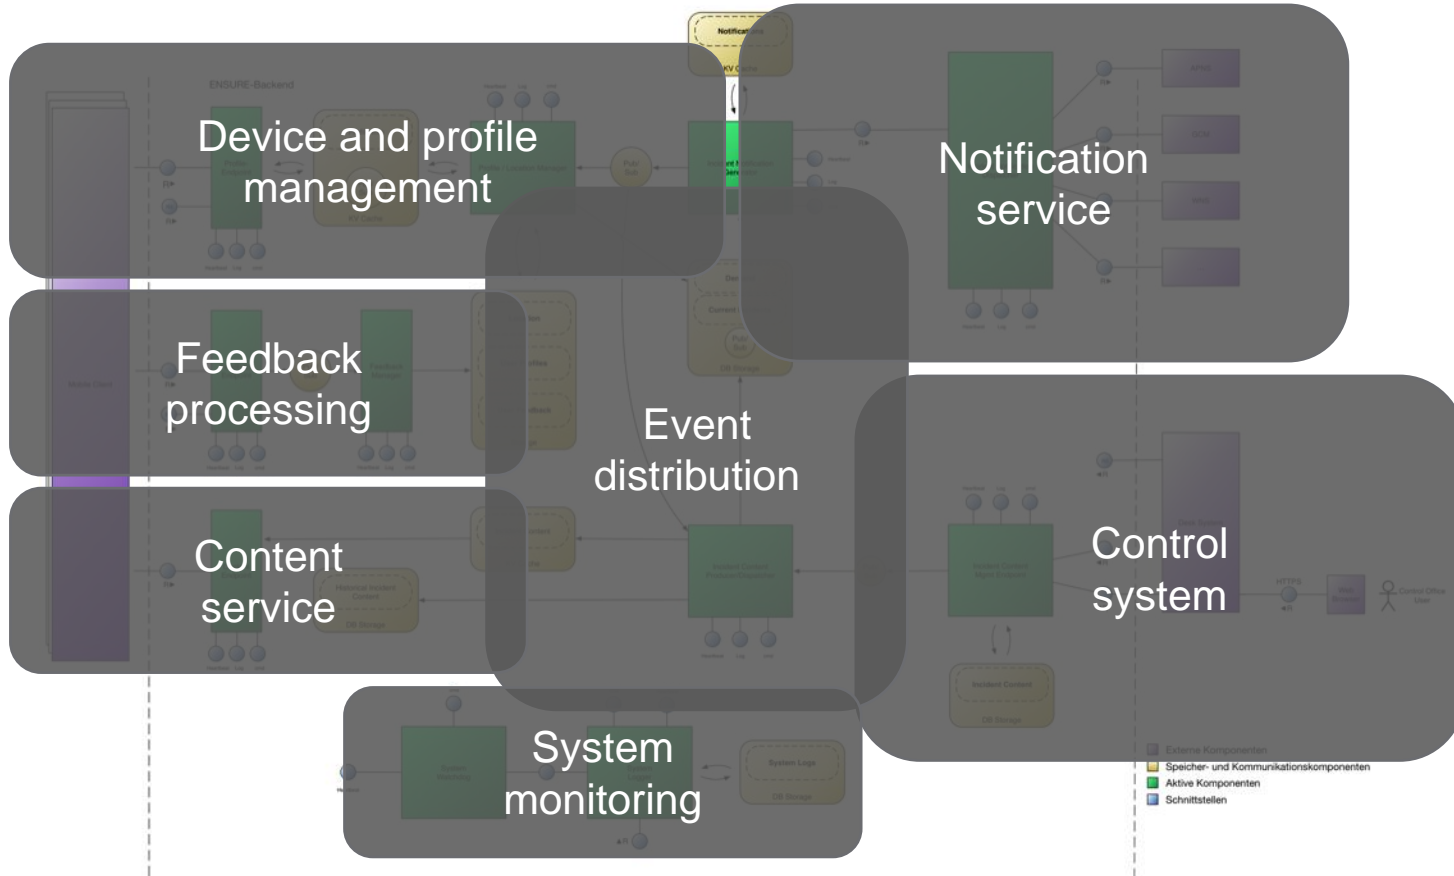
Device and profile management

Notification service

Feedback processing

Event distribution

Control system

Content service

System monitoring

Externe Komponenten
Speicher- und Kommunikationskomponenten
Aktive Komponenten
Schnittstellen